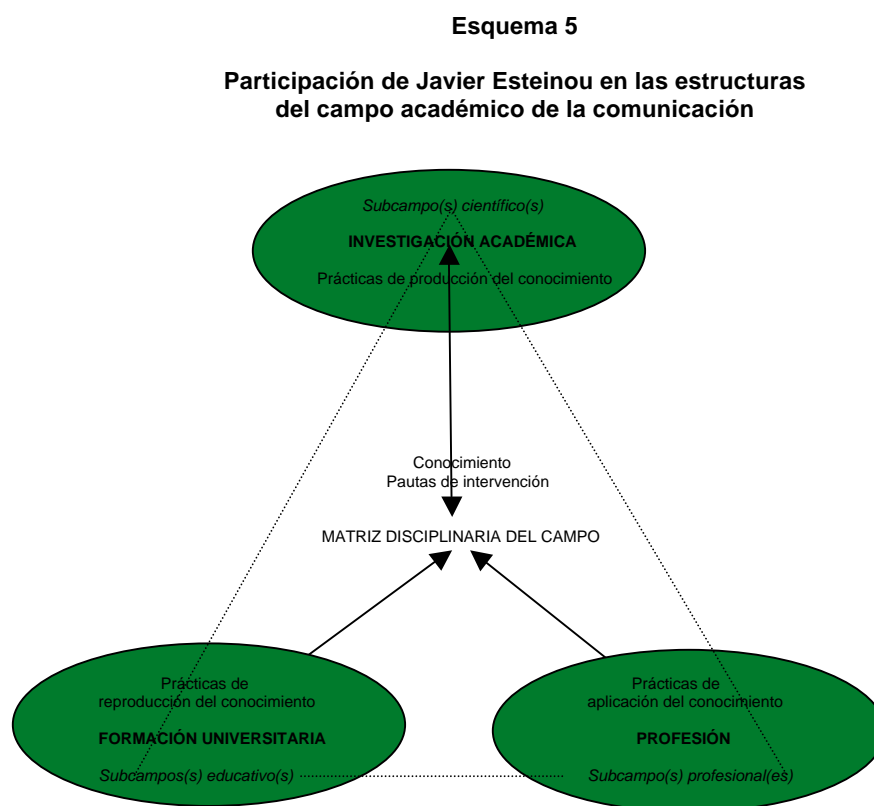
**Esquema 5**

**Participación de Javier Esteinou en las estructuras del campo académico de la comunicación**

*Subcampo(s) científico(s)*

**INVESTIGACIÓN ACADÉMICA**

Prácticas de producción del conocimiento

Conocimiento
Pautas de intervención

MATRIZ DISCIPLINARIA DEL CAMPO

Prácticas de reproducción del conocimiento

**FORMACIÓN UNIVERSITARIA**

*Subcampos(s) educativo(s)*

Prácticas de aplicación del conocimiento

**PROFESIÓN**

*Subcampo(s) profesional(es)*